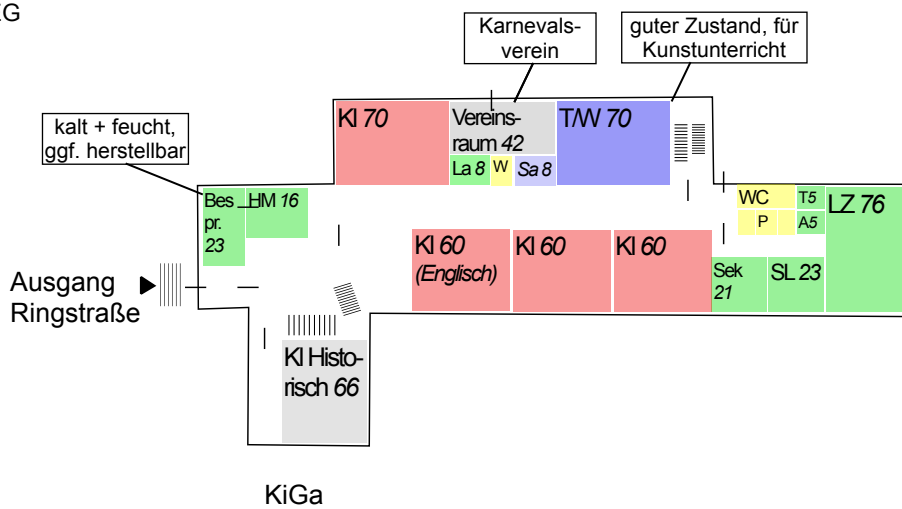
.G

Karnevalsverein

guter Zustand, für Kunstunterricht

kalt + feucht, ggf. herstellbar

Kl 70

Vereinsraum 42

T/W 70

La 8

W

Sa 8

Bes pr. 23

HM 16

WC

T5

P

A5

LZ 76

Kl 60 (Englisch)

Kl 60

Kl 60

Sek 21

SL 23

Ausgang Ringstraße

Kl Historisch 66

KiGa